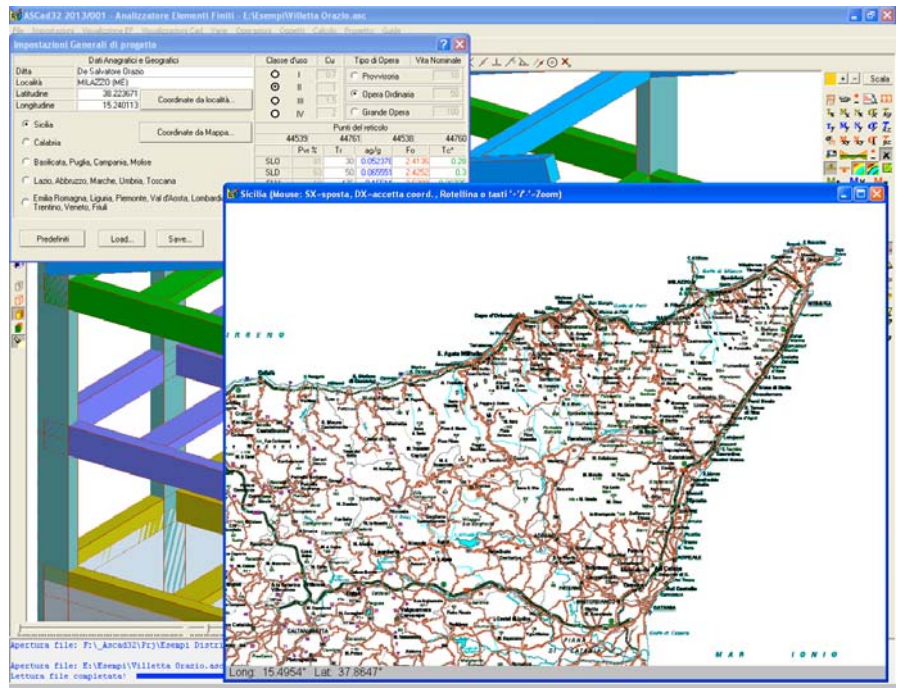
ASCad32 2013/001 - Analizzatore Elementi Finiti - E:\Esempi\Villetta Orazio.asc

Impostazioni Generali di progetto

Dati Anagrafici e Geografici

| | |
|---|---|
| Ditta | De Salvatore Orazio |
| Località | MILAZZO (ME) |
| Latitudine | 38.223671 |
| Longitudine | 15.240113 |

Coordinate da località...

Sicilia

Calabria

Coordinate da Mappa...

Basilicata, Puglia, Campania, Molise

Lazio, Abbruzzo, Marche, Umbria, Toscana

Emilia Romagna, Liguria, Piemonte, Val d'Aosta, Lombardia, Trentino, Veneto, Friuli

Predefiniti

Load...

Save...

Classe d'uso

Cu

I

II

III

IV

Tipo di Opera

Vita Nominale

Provvisoria

Opera Ordinaria

Grande Opera

Punti del reticolo

44539 44761 44538 44760

| | Pvr % | Tr | ag/g | Fo | Tc* |
|---|---|---|---|---|---|
| SLO | | 30 | 0.052378 | 2.4136 | 0.26 |
| SLD | | 50 | 0.065551 | 2.4252 | 0.3 |

Scala

Sicilia (Mouse: SX=sposta, DX=accetta coord., Rotellina o tasti '+'/'-'=Zoom)

IRRENO

MAR IONIO

Long: 15.4954° Lat: 37.8647°

Apertura file: F:\_Ascad32\Prj\Esempi Distr

Apertura file: E:\Esempi\Villetta Orazio.asc

Lettura file completata!